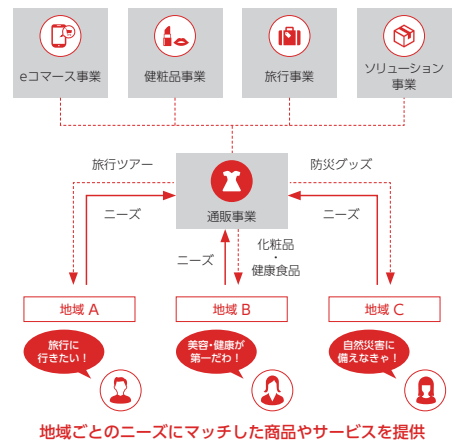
eコマース事業

健粧品事業

旅行事業

ソリューション事業

旅行ツアー

防災グッズ

ニーズ

通販事業

ニーズ

化粧品
・
健康食品

ニーズ

地域 A

地域 B

地域 C

旅行に行きたい！

美容・健康が第一だわ！

自然災害に備えなきゃ！

地域ごとのニーズにマッチした商品やサービスを提供